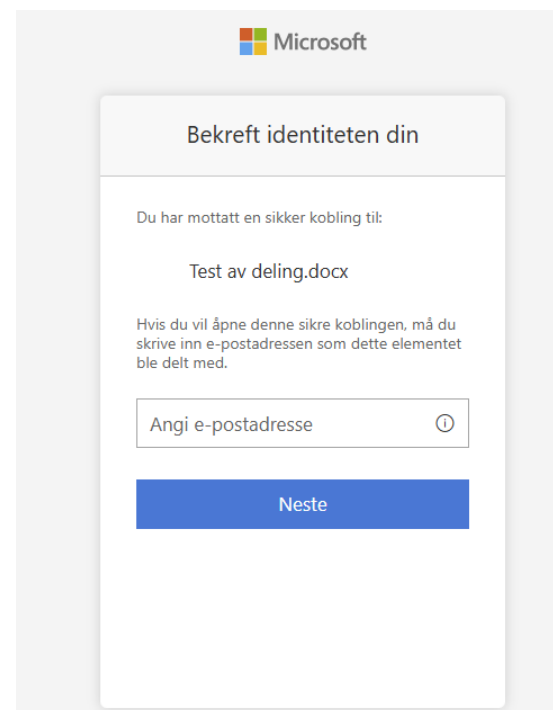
Microsoft

Bekreft identiteten din

Du har mottatt en sikker kobling til:

Test av deling.docx

Hvis du vil åpne denne sikre koblingen, må du skrive inn e-postadressen som dette elementet ble delt med.

Angi e-postadresse

Neste